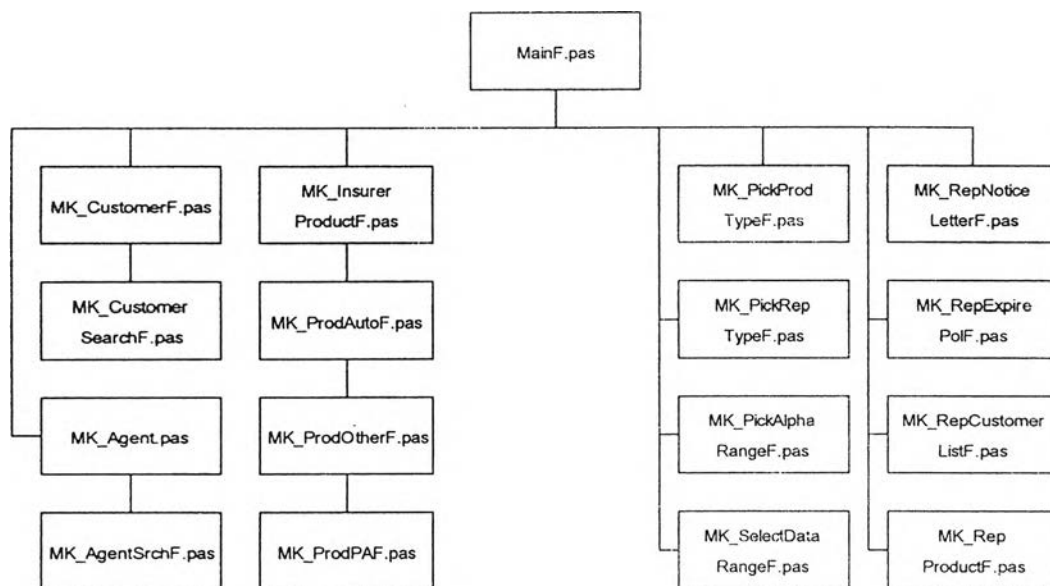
MainF.pas

MK_CustomerF.pas

MK_Customer SearchF.pas

MK_Agent.pas

MK_AgentSrchF.pas

MK_Insurer ProductF.pas

MK_ProdAutoF.pas

MK_ProdOtherF.pas

MK_ProdPAF.pas

MK_PickProd TypeF.pas

MK_PickRep TypeF.pas

MK_PickAlpha RangeF.pas

MK_SelectData RangeF.pas

MK_RepNotice LetterF.pas

MK_RepExpire PolF.pas

MK_RepCustomer ListF.pas

MK_Rep ProductF.pas